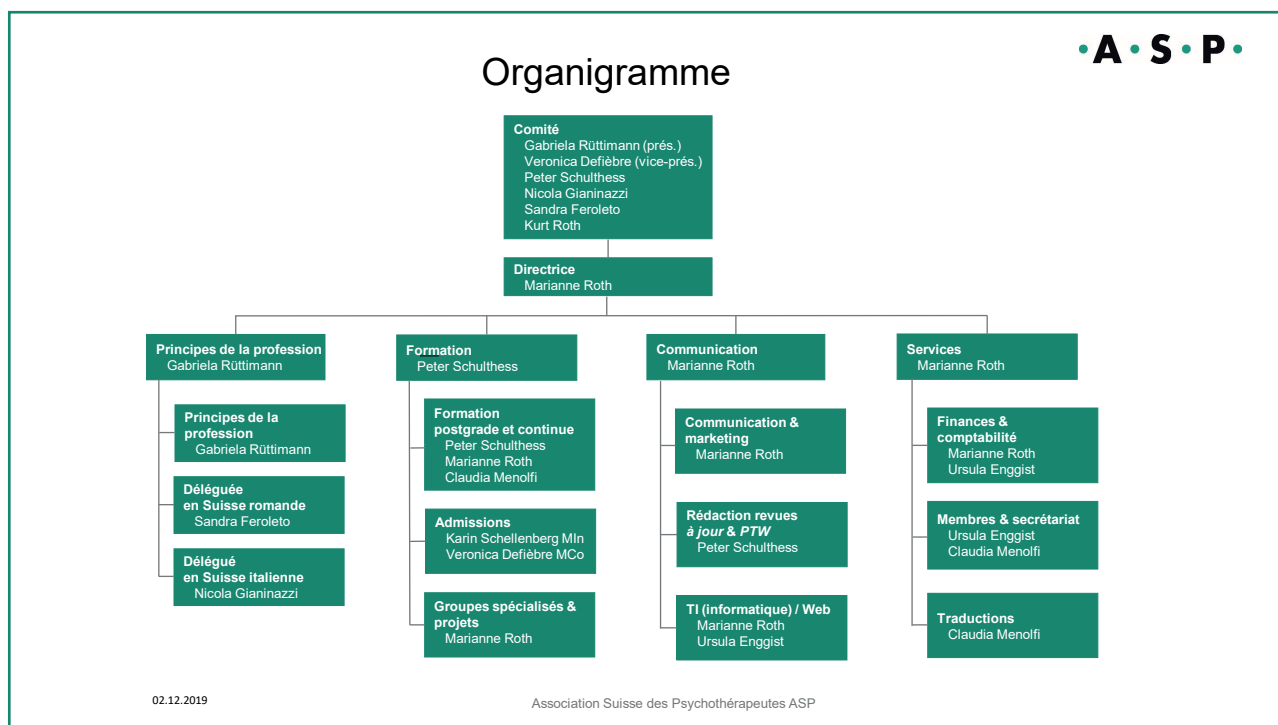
·A·S·P·

Organigramme

Comité
Gabriela Rüttimann (prés.)
Veronica Defièbre (vice-prés.)
Peter Schulthess
Nicola Gianinazzi
Sandra Feroleto
Kurt Roth

Directrice
Marianne Roth

Principes de la profession
Gabriela Rüttimann

Principes de la profession
Gabriela Rüttimann

Déléguée en Suisse romande
Sandra Feroleto

Délégué en Suisse italienne
Nicola Gianinazzi

Formation
Peter Schulthess

Formation postgrade et continue
Peter Schulthess
Marianne Roth
Claudia Menolfi

Admissions
Karin Schellenberg MIn
Veronica Defièbre MCo

Groupes spécialisés & projets
Marianne Roth

Communication
Marianne Roth

Communication & marketing
Marianne Roth

Rédaction revues *à jour* & *PTW*
Peter Schulthess

TI (informatique) / Web
Marianne Roth
Ursula Enggist

Services
Marianne Roth

Finances & comptabilité
Marianne Roth
Ursula Enggist

Membres & secrétariat
Ursula Enggist
Claudia Menolfi

Traductions
Claudia Menolfi

02.12.2019

Association Suisse des Psychothérapeutes ASP